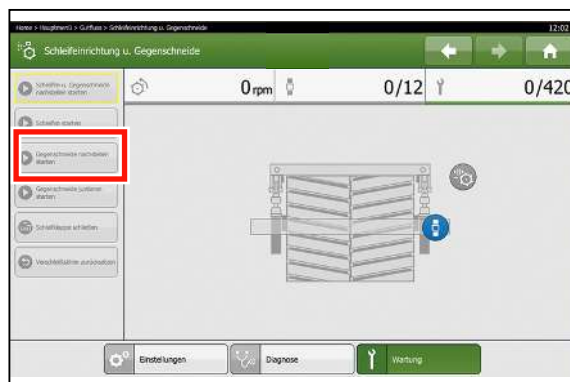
Home > Hauptmenü > Gutfluss > Schleifeinrichtung u. Gegenschneide

12:02

Schleifeinrichtung u. Gegenschneide

0 rpm

0/12

0/420

Schleifen u. Gegenschneide nachstellen starten

Schleifen starten

Gegenschneide nachstellen starten

Gegenschneide justieren starten

Schleifklappe schließen

Verschleißzähler zurücksetzen

Einstellungen

Diagnose

Wartung